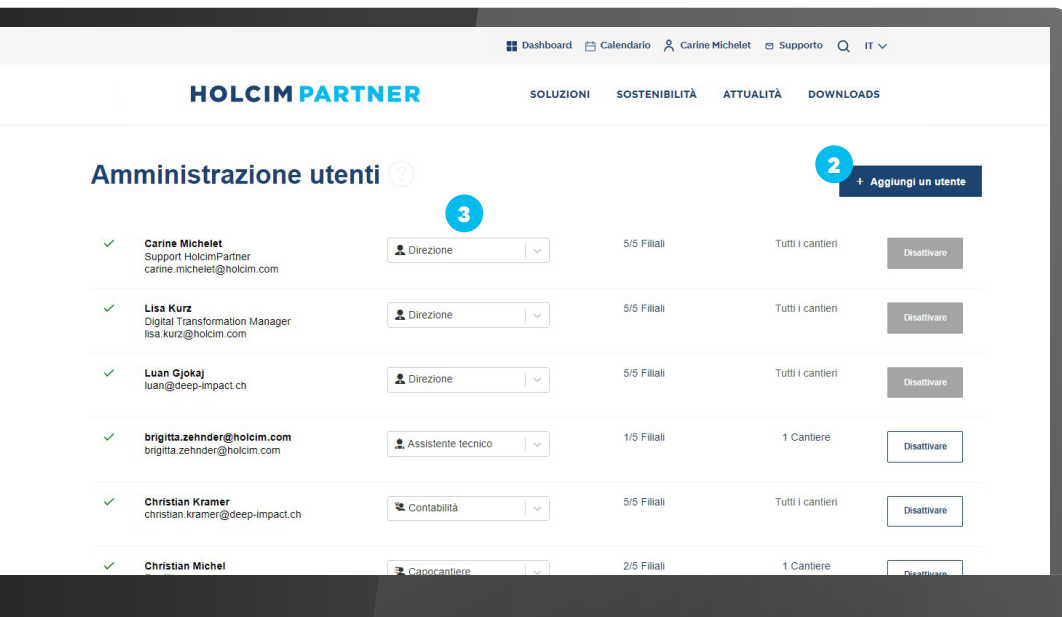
Dashboard Calendario Carine Michelet Supporto IT

HOLCIM PARTNER

SOLUZIONI SOSTENIBILITÀ ATTUALITÀ DOWNLOADS

Amministrazione utenti ?

2

+ Aggiungi un utente

3

| | | | | | |
|---|---|---|---|---|---|
| ✓ | Carine Michelet Support HolcimPartner carine.michelet@holcim.com | Direzione | 5/5 Filiali | Tutti i cantieri | Disattivare |
| ✓ | Lisa Kurz Digital Transformation Manager lisa.kurz@holcim.com | Direzione | 5/5 Filiali | Tutti i cantieri | Disattivare |
| ✓ | Luan Gjokaj luan@deep-impact.ch | Direzione | 5/5 Filiali | Tutti i cantieri | Disattivare |
| ✓ | brigitta.zehnder@holcim.com brigitta.zehnder@holcim.com | Assistente tecnico | 1/5 Filiali | 1 Cantiere | Disattivare |
| ✓ | Christian Kramer christian.kramer@deep-impact.ch | Contabilità | 5/5 Filiali | Tutti i cantieri | Disattivare |
| ✓ | Christian Michel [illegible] | Capocantiere | 2/5 Filiali | 1 Cantiere | Disattivare |